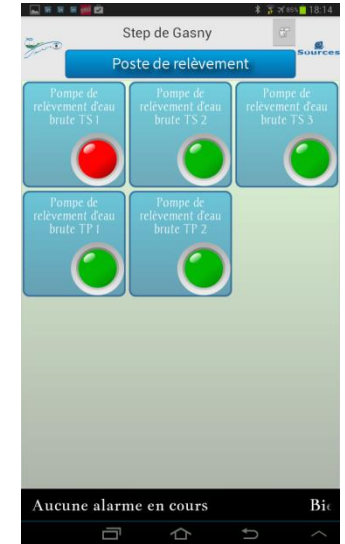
18:14

Step de Gasny

Sources

Poste de relèvement

Pompe de relèvement d'eau brute TS 1

Pompe de relèvement d'eau brute TS 2

Pompe de relèvement d'eau brute TS 3

Pompe de relèvement d'eau brute TP 1

Pompe de relèvement d'eau brute TP 2

Aucune alarme en cours

Bi